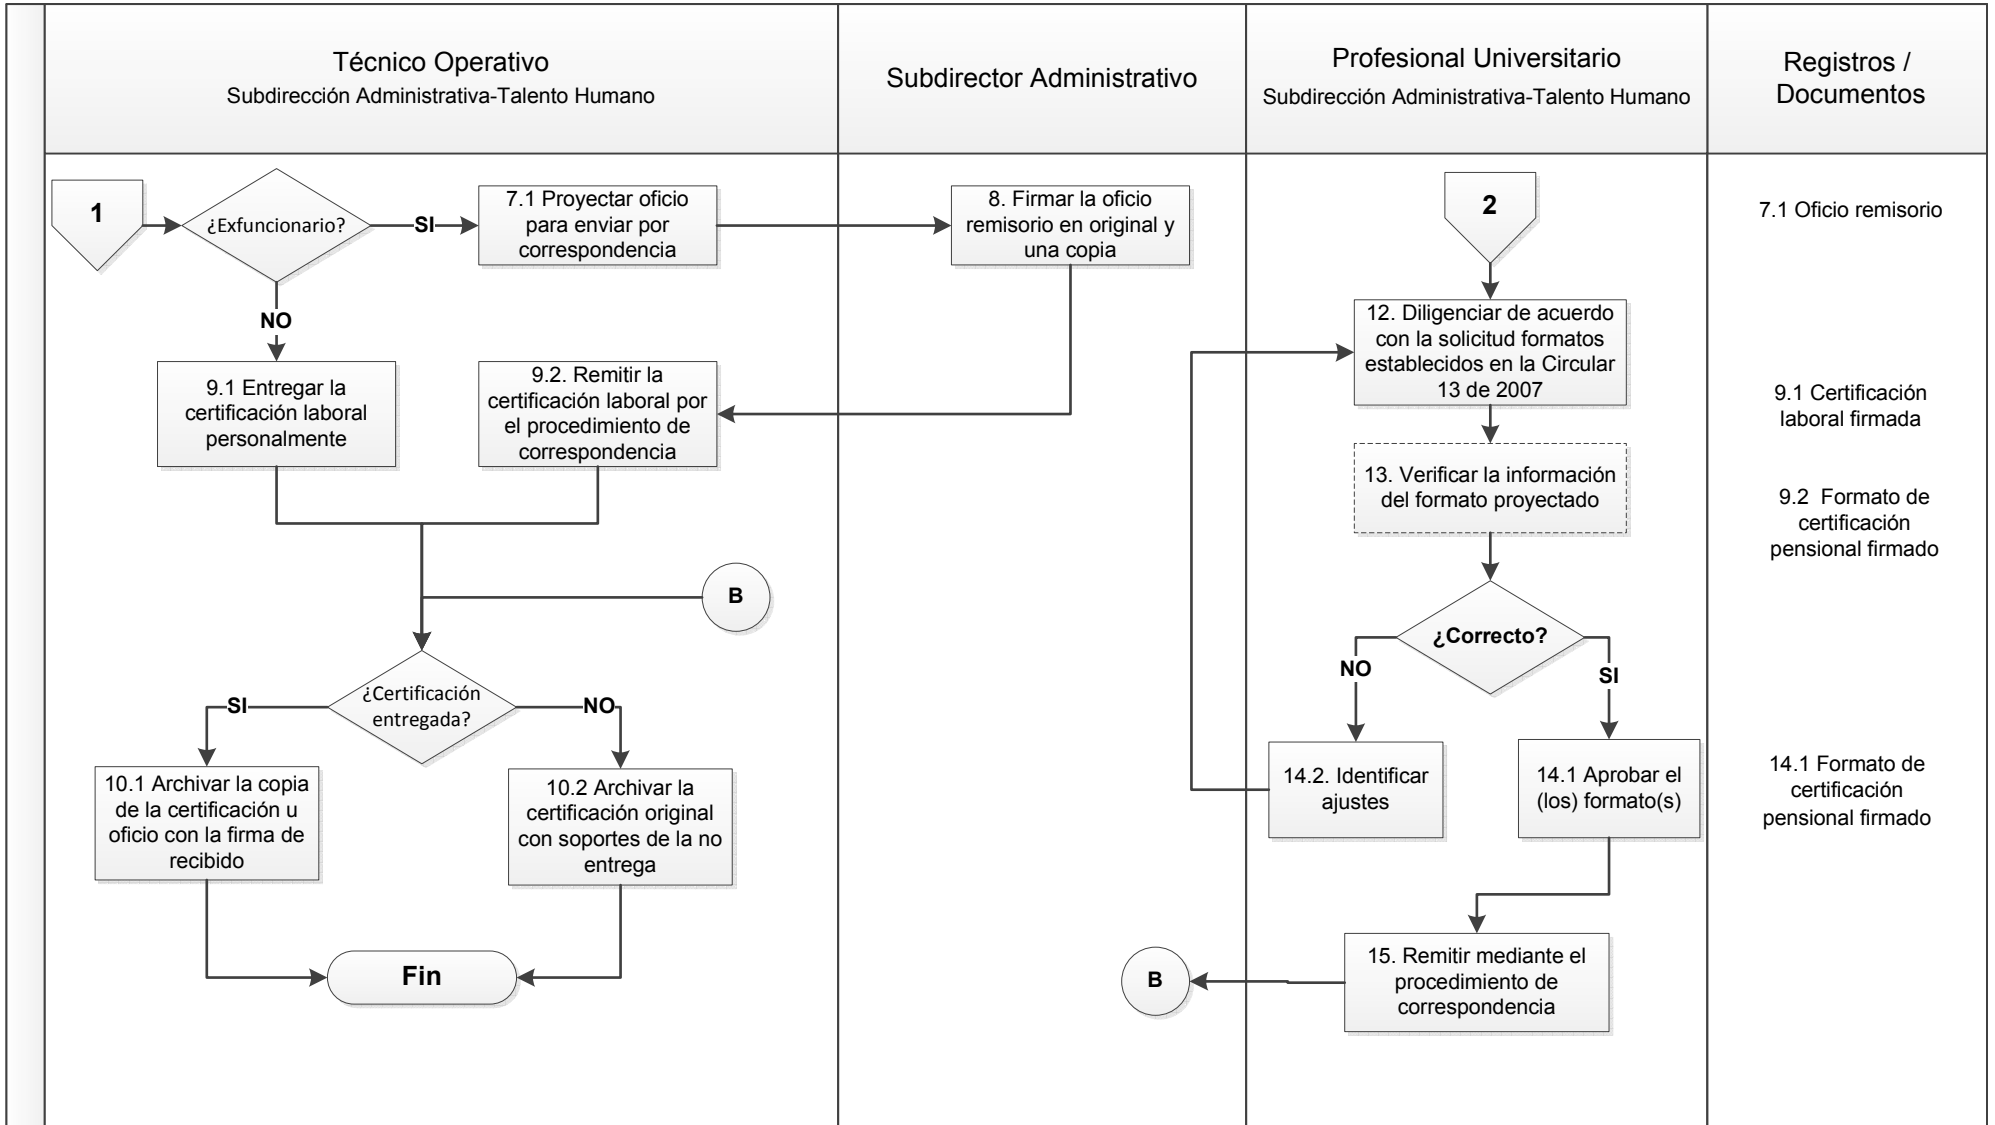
Técnico Operativo
Subdirección Administrativa-Talento Humano

Subdirector Administrativo

Profesional Universitario
Subdirección Administrativa-Talento Humano

Registros / Documentos

1

¿Exfuncionario?

SI

7.1 Proyectar oficio para enviar por correspondencia

8. Firmar la oficio remisorio en original y una copia

NO

9.1 Entregar la certificación laboral personalmente

9.2. Remitir la certificación laboral por el procedimiento de correspondencia

B

¿Certificación entregada?

SI

NO

10.1 Archivar la copia de la certificación u oficio con la firma de recibido

10.2 Archivar la certificación original con soportes de la no entrega

Fin

2

12. Diligenciar de acuerdo con la solicitud formatos establecidos en la Circular 13 de 2007

13. Verificar la información del formato proyectado

¿Correcto?

NO

SI

14.2. Identificar ajustes

14.1 Aprobar el (los) formato(s)

15. Remitir mediante el procedimiento de correspondencia

B

7.1 Oficio remisorio

9.1 Certificación laboral firmada

9.2 Formato de certificación pensional firmado

14.1 Formato de certificación pensional firmado